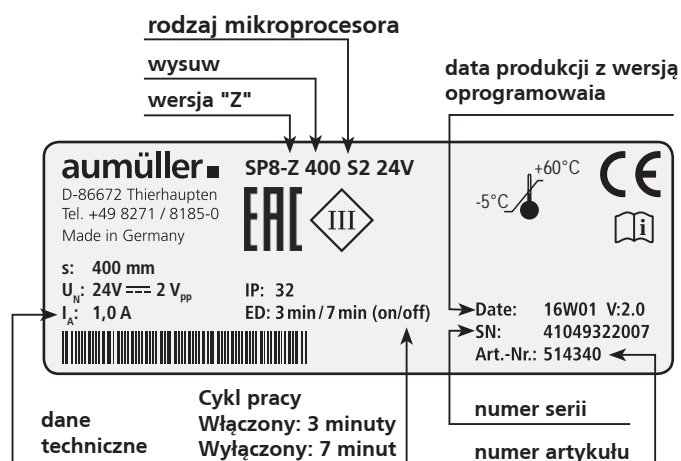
rodzaj mikroprocesora

wysuw

wersja "Z"

data produkcji z wersją oprogramowaia

aumüller

SP8-Z 400 S2 24V

D-86672 Thierhaupten
Tel. +49 8271 / 8185-0
Made in Germany

EAC

III

+60°C

-5°C

CE

i

s: 400 mm
$U_N$: 24V ⎓ 2 $V_{pp}$
$I_A$: 1,0 A

IP: 32
ED: 3 min / 7 min (on/off)

Date: 16W01 V:2.0
SN: 41049322007
Art.-Nr.: 514340

Cykl pracy
Włączony: 3 minuty
Wyłączony: 7 minut

dane techniczne

numer serii

numer artykułu